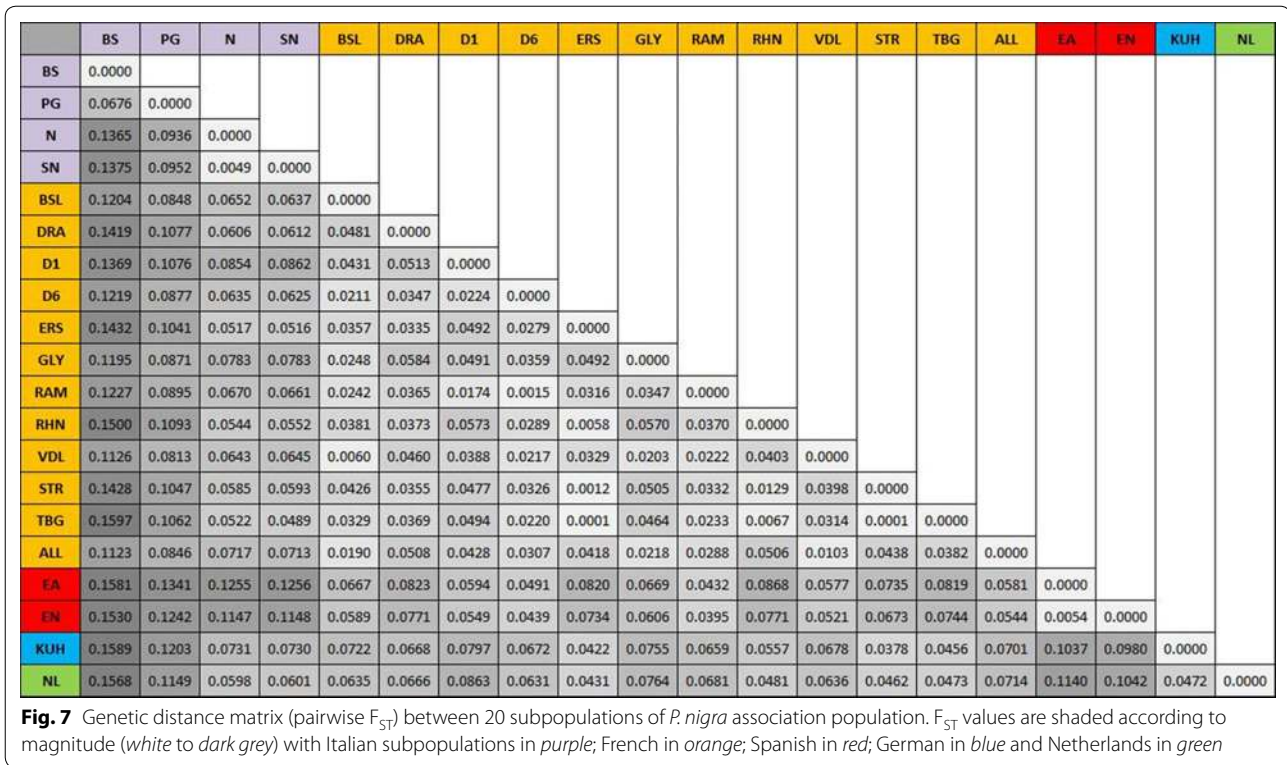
| | BS | PG | N | SN | BSL | DRA | D1 | D6 | ERS | GLY | RAM | RHN | VDL | STR | TBG | ALL | EA | EN | KUH | NL |
|---|---|---|---|---|---|---|---|---|---|---|---|---|---|---|---|---|---|---|---|---|
| BS | 0.0000 | | | | | | | | | | | | | | | | | | | |
| PG | 0.0676 | 0.0000 | | | | | | | | | | | | | | | | | | |
| N | 0.1365 | 0.0936 | 0.0000 | | | | | | | | | | | | | | | | | |
| SN | 0.1375 | 0.0952 | 0.0049 | 0.0000 | | | | | | | | | | | | | | | | |
| BSL | 0.1204 | 0.0848 | 0.0652 | 0.0637 | 0.0000 | | | | | | | | | | | | | | | |
| DRA | 0.1419 | 0.1077 | 0.0606 | 0.0612 | 0.0481 | 0.0000 | | | | | | | | | | | | | | |
| D1 | 0.1369 | 0.1076 | 0.0854 | 0.0862 | 0.0431 | 0.0513 | 0.0000 | | | | | | | | | | | | | |
| D6 | 0.1219 | 0.0877 | 0.0635 | 0.0625 | 0.0211 | 0.0347 | 0.0224 | 0.0000 | | | | | | | | | | | | |
| ERS | 0.1432 | 0.1041 | 0.0517 | 0.0516 | 0.0357 | 0.0335 | 0.0492 | 0.0279 | 0.0000 | | | | | | | | | | | |
| GLY | 0.1195 | 0.0871 | 0.0783 | 0.0783 | 0.0248 | 0.0584 | 0.0491 | 0.0359 | 0.0492 | 0.0000 | | | | | | | | | | |
| RAM | 0.1227 | 0.0895 | 0.0670 | 0.0661 | 0.0242 | 0.0365 | 0.0174 | 0.0015 | 0.0316 | 0.0347 | 0.0000 | | | | | | | | | |
| RHN | 0.1500 | 0.1093 | 0.0544 | 0.0552 | 0.0381 | 0.0373 | 0.0573 | 0.0289 | 0.0058 | 0.0570 | 0.0370 | 0.0000 | | | | | | | | |
| VDL | 0.1126 | 0.0813 | 0.0643 | 0.0645 | 0.0060 | 0.0460 | 0.0388 | 0.0217 | 0.0329 | 0.0203 | 0.0222 | 0.0403 | 0.0000 | | | | | | | |
| STR | 0.1428 | 0.1047 | 0.0585 | 0.0593 | 0.0426 | 0.0355 | 0.0477 | 0.0326 | 0.0012 | 0.0505 | 0.0332 | 0.0129 | 0.0398 | 0.0000 | | | | | | |
| TBG | 0.1597 | 0.1062 | 0.0522 | 0.0489 | 0.0329 | 0.0369 | 0.0494 | 0.0220 | 0.0001 | 0.0464 | 0.0233 | 0.0067 | 0.0314 | 0.0001 | 0.0000 | | | | | |
| ALL | 0.1123 | 0.0846 | 0.0717 | 0.0713 | 0.0190 | 0.0508 | 0.0428 | 0.0307 | 0.0418 | 0.0218 | 0.0288 | 0.0506 | 0.0103 | 0.0438 | 0.0382 | 0.0000 | | | | |
| EA | 0.1581 | 0.1341 | 0.1255 | 0.1256 | 0.0667 | 0.0823 | 0.0594 | 0.0491 | 0.0820 | 0.0669 | 0.0432 | 0.0868 | 0.0577 | 0.0735 | 0.0819 | 0.0581 | 0.0000 | | | |
| EN | 0.1530 | 0.1242 | 0.1147 | 0.1148 | 0.0589 | 0.0771 | 0.0549 | 0.0439 | 0.0734 | 0.0606 | 0.0395 | 0.0771 | 0.0521 | 0.0673 | 0.0744 | 0.0544 | 0.0054 | 0.0000 | | |
| KUH | 0.1589 | 0.1203 | 0.0731 | 0.0730 | 0.0722 | 0.0668 | 0.0797 | 0.0672 | 0.0422 | 0.0755 | 0.0659 | 0.0557 | 0.0678 | 0.0378 | 0.0456 | 0.0701 | 0.1037 | 0.0980 | 0.0000 | |
| NL | 0.1568 | 0.1149 | 0.0598 | 0.0601 | 0.0635 | 0.0666 | 0.0863 | 0.0631 | 0.0431 | 0.0764 | 0.0681 | 0.0481 | 0.0636 | 0.0462 | 0.0473 | 0.0714 | 0.1140 | 0.1042 | 0.0472 | 0.0000 |

**Fig. 7** Genetic distance matrix (pairwise $F_{ST}$) between 20 subpopulations of *P. nigra* association population. $F_{ST}$ values are shaded according to magnitude (*white* to *dark grey*) with Italian subpopulations in *purple*; French in *orange*; Spanish in *red*; German in *blue* and Netherlands in *green*